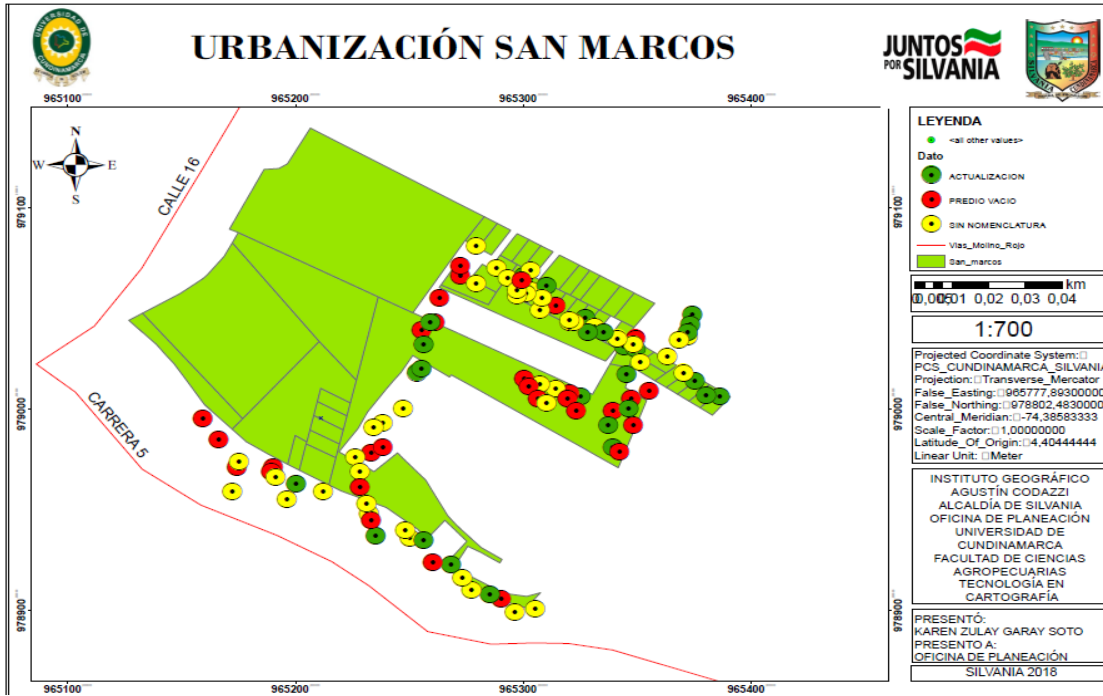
URBANIZACIÓN SAN MARCOS

UNIVERSIDAD DE CUNDINAMARCA

JUNTOS POR SILVANIA

965100 965200 965300 965400

979100 979000 978900

N
W E
S

CALLE 16

CARRERA 5

LEYENDA
<all other values>
Dato
ACTUALIZACION
PREDIO VACIO
SIN NOMENCLATURA
Vias_Molino_Rojo
San_marcos

km
0,005 0,01 0,02 0,03 0,04

1:700

Projected Coordinate System:
PCS_CUNDINAMARCA_SILVANIA
Projection: Transverse_Mercator
False_Easting: 965777,89300000
False_Northing: 978802,48300000
Central_Meridian: -74,38583333
Scale_Factor: 1,00000000
Latitude_Of_Origin: 4,40444444
Linear Unit: Meter

INSTITUTO GEOGRÁFICO AGUSTÍN CODAZZI
ALCALDÍA DE SILVANIA
OFICINA DE PLANEACIÓN
UNIVERSIDAD DE CUNDINAMARCA
FACULTAD DE CIENCIAS AGROPECUARIAS
TECNOLOGÍA EN CARTOGRAFÍA

PRESENTÓ:
KAREN ZULAY GARAY SOTO
PRESENTO A:
OFICINA DE PLANEACIÓN
SILVANIA 2018